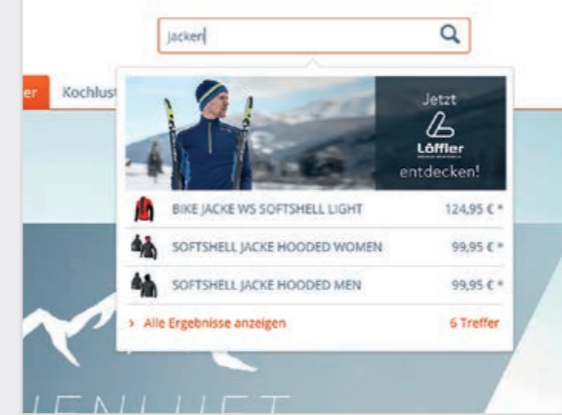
jacke

er Kochlust

Jetzt
Löffler
entdecken!

BIKE JACKE WS SOFTSHELL LIGHT 124,95 € *

SOFTSHELL JACKE HOODED WOMEN 99,95 € *

SOFTSHELL JACKE HOODED MEN 99,95 € *

> Alle Ergebnisse anzeigen 6 Treffer